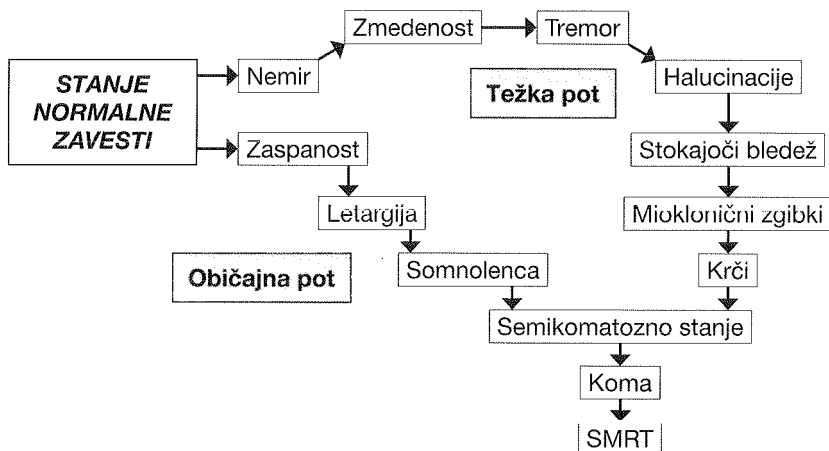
STANJE NORMALNE ZAVESTI

Nemir

Zmedenost

Tremor

Težka pot

Halucinacije

Stokajoči bledež

Mioklonični zgibki

Krči

Zaspanost

Letargija

Običajna pot

Somnolenca

Semikomatozno stanje

Koma

SMRT